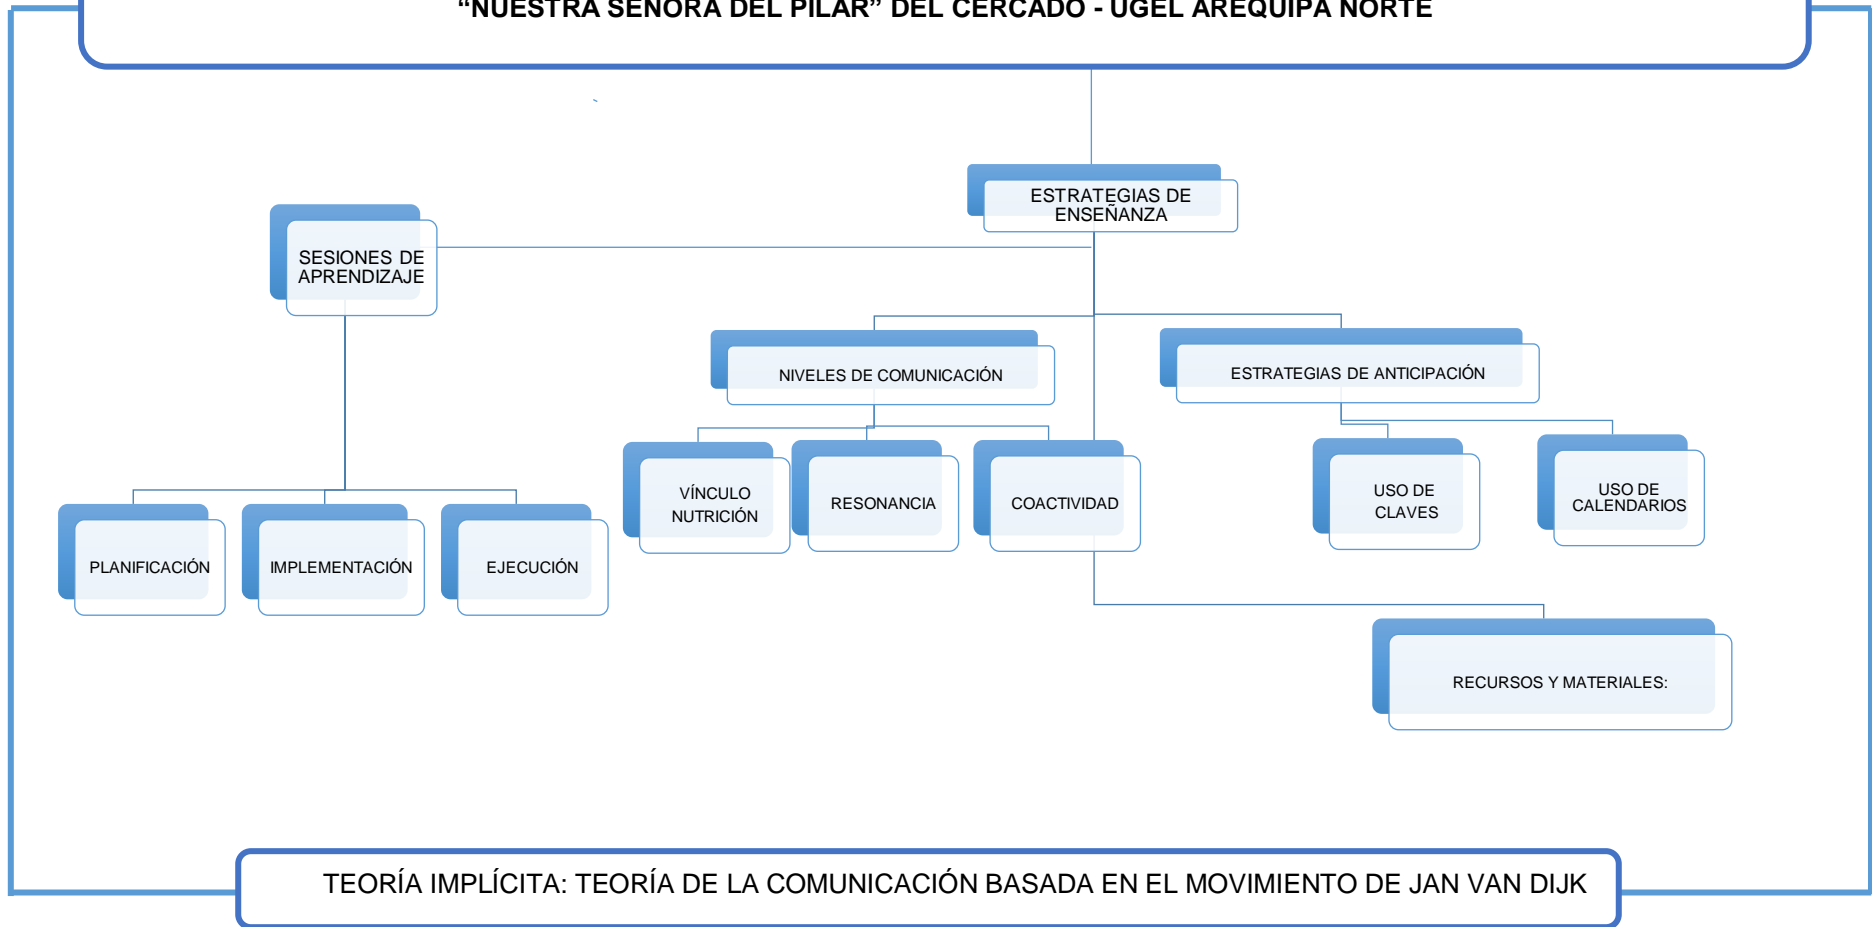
“NUESTRA SEÑORA DEL PILAR” DEL CERCADO - UGEL AREQUIPA NORTE

ESTRATEGIAS DE ENSEÑANZA

SESIONES DE APRENDIZAJE

NIVELES DE COMUNICACIÓN

ESTRATEGIAS DE ANTICIPACIÓN

VÍNCULO NUTRICIÓN

RESONANCIA

COACTIVIDAD

USO DE CLAVES

USO DE CALENDARIOS

PLANIFICACIÓN

IMPLEMENTACIÓN

EJECUCIÓN

RECURSOS Y MATERIALES:

TEORÍA IMPLÍCITA: TEORÍA DE LA COMUNICACIÓN BASADA EN EL MOVIMIENTO DE JAN VAN DIJK